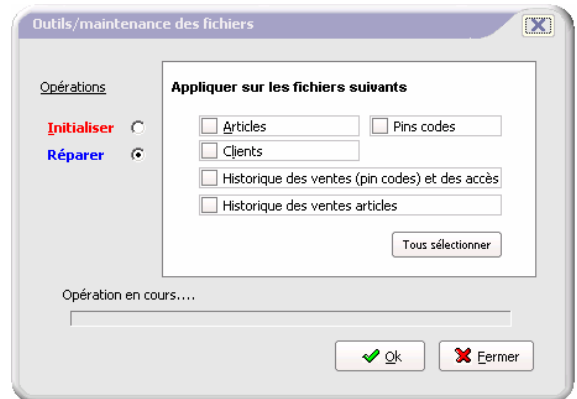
Outils/maintenance des fichiers

Opérations

Initialiser

Réparer

Appliquer sur les fichiers suivants

Articles

Pins codes

Clients

Historique des ventes (pin codes) et des accès

Historique des ventes articles

Tous sélectionner

Opération en cours....

Ok

Fermer